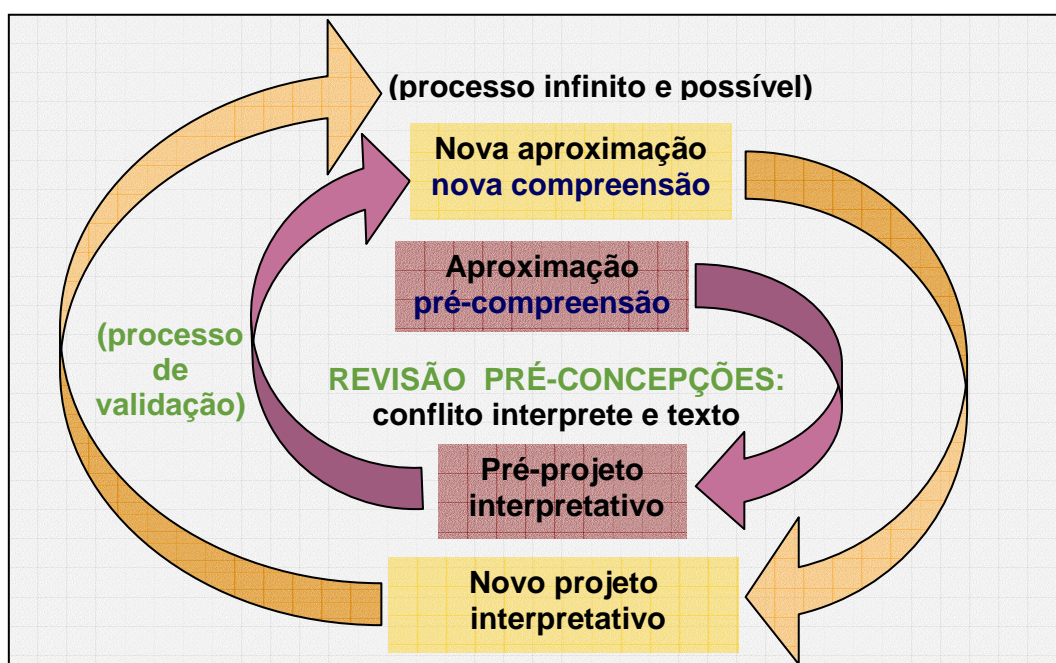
(processo infinito e possível)

Nova aproximação
nova compreensão

Aproximação
pré-compreensão

(processo de validação)

REVISÃO PRÉ-CONCEPÇÕES:
conflito interprete e texto

Pré-projeto interpretativo

Novo projeto interpretativo